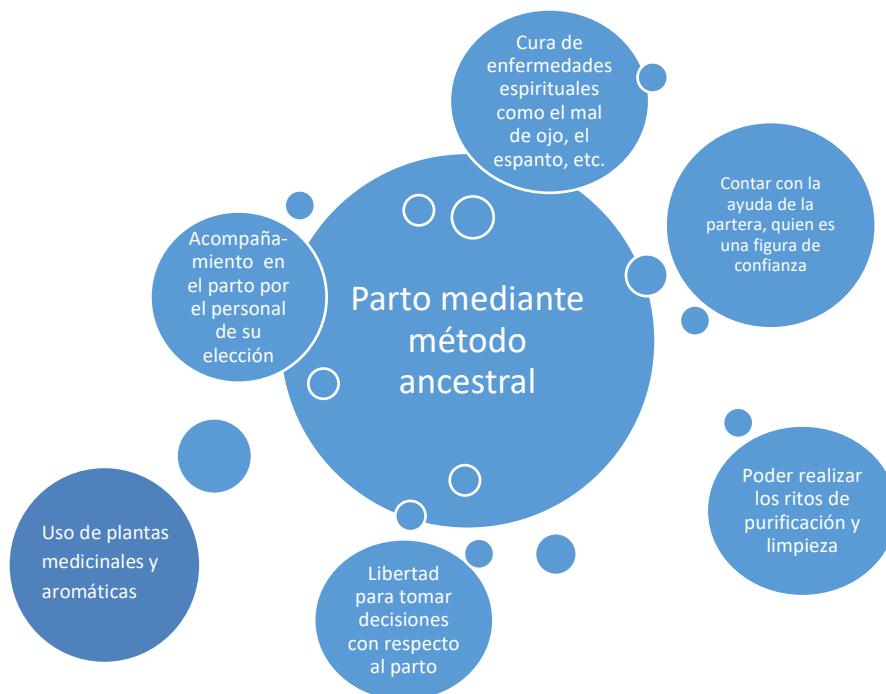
Cura de enfermedades espirituales como el mal de ojo, el espanto, etc.

Contar con la ayuda de la partera, quien es una figura de confianza

Acompañamiento en el parto por el personal de su elección

Parto mediante método ancestral

Poder realizar los ritos de purificación y limpieza

Uso de plantas medicinales y aromáticas

Libertad para tomar decisiones con respecto al parto